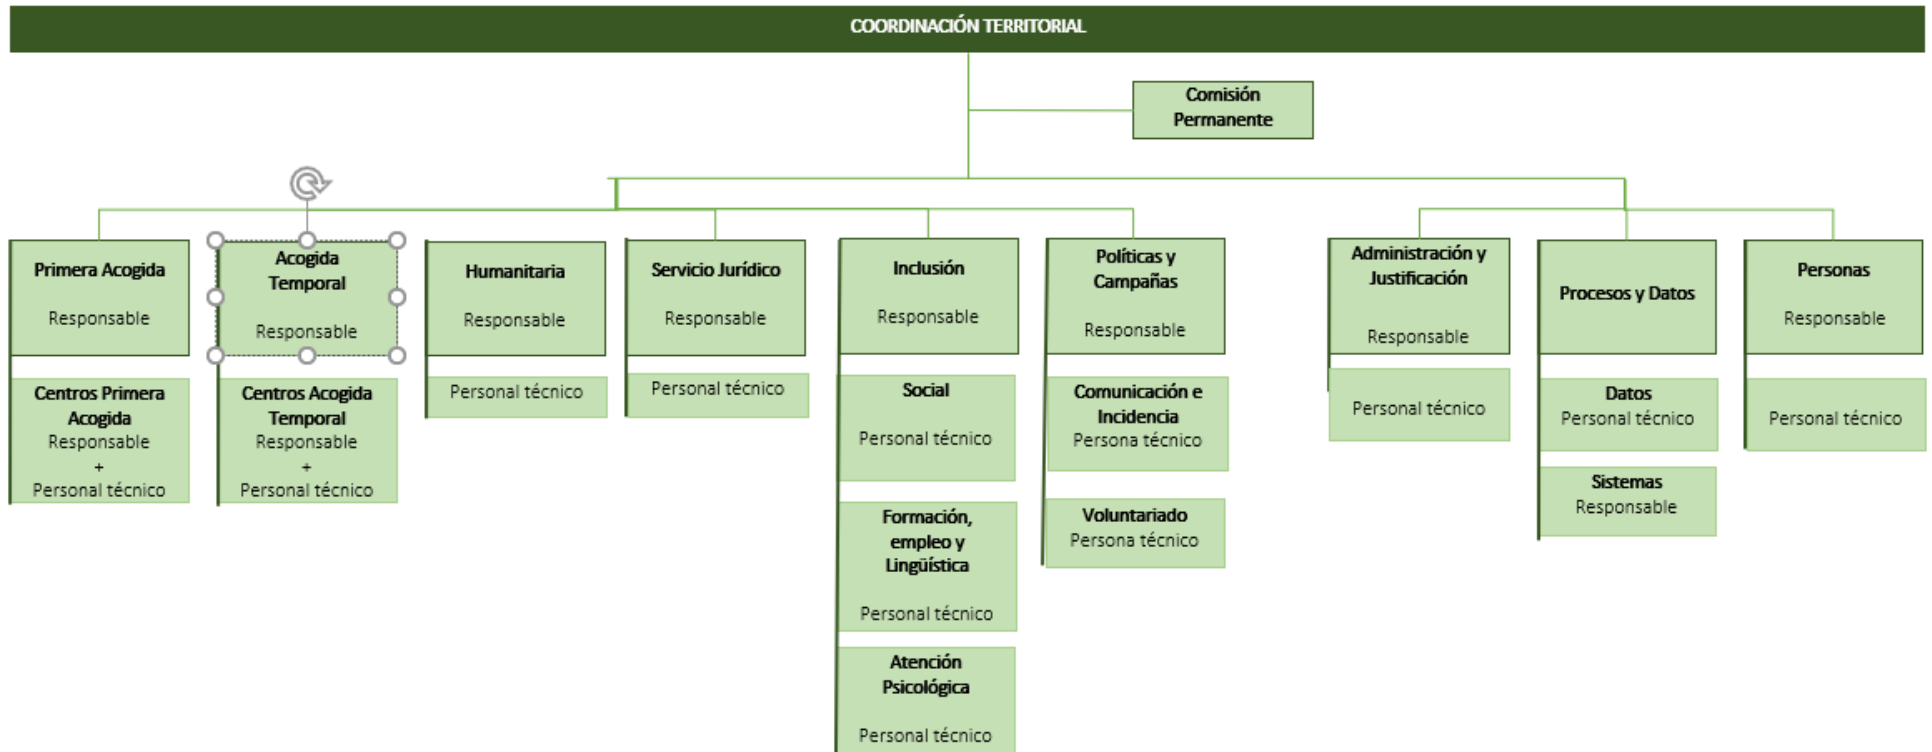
COORDINACIÓN TERRITORIAL

Comisión Permanente

Primera Acogida
Responsable

Centros Primera Acogida
Responsable
+
Personal técnico

Acogida Temporal
Responsable

Centros Acogida Temporal
Responsable
+
Personal técnico

Humanitaria
Responsable

Personal técnico

Servicio Jurídico
Responsable

Personal técnico

Inclusión
Responsable

Social
Personal técnico

Formación, empleo y Lingüística
Personal técnico

Atención Psicológica
Personal técnico

Políticas y Campañas
Responsable

Comunicación e Incidencia
Persona técnico

Voluntariado
Persona técnico

Administración y Justificación
Responsable

Personal técnico

Procesos y Datos

Datos
Personal técnico

Sistemas
Responsable

Personas
Responsable

Personal técnico